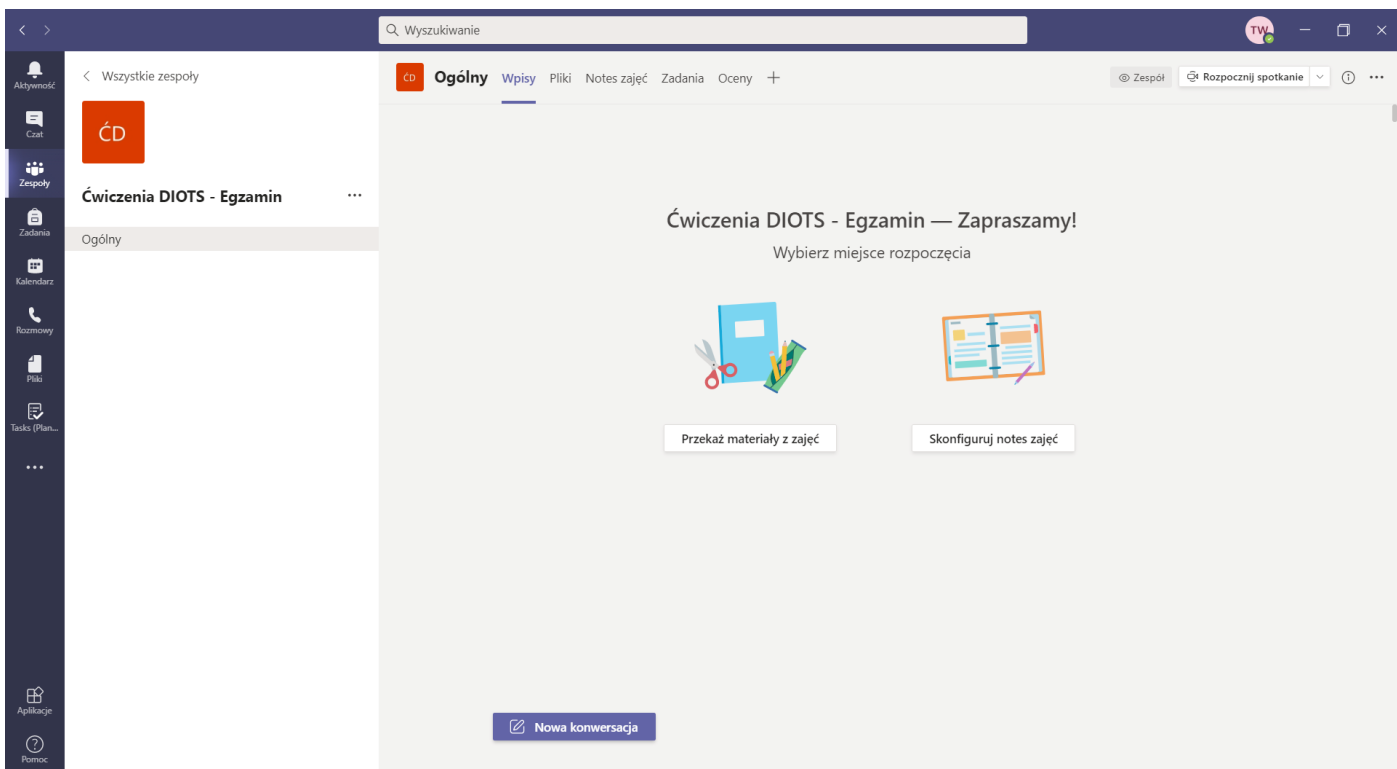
Wyszukiwanie

TW

Aktywność
Czat
Zespoły
Zadania
Kalendarz
Rozmowy
Pliki
Tasks (Plan...
...
Aplikacje
Pomoc

Wszystkie zespoły

ĆD

Ćwiczenia DIOTS - Egzamin ...

Ogólny

ĆD Ogólny Wpisy Pliki Notes zajęć Zadania Oceny +

Zespół Rozpocznij spotkanie ...

Ćwiczenia DIOTS - Egzamin — Zapraszamy!

Wybierz miejsce rozpoczęcia

Przekaż materiały z zajęć

Skonfiguruj notes zajęć

Nowa konwersacja